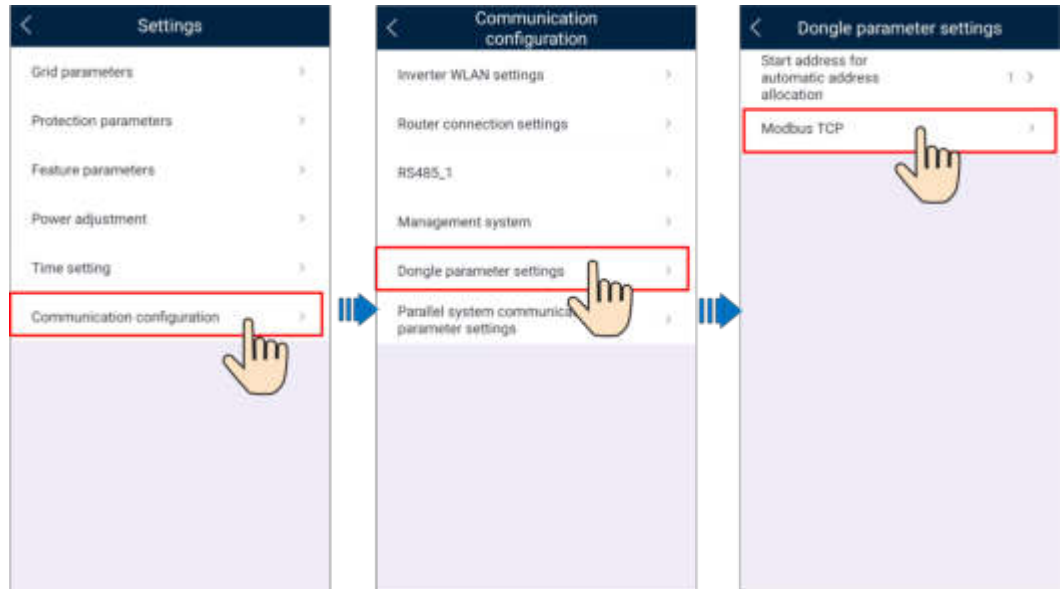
Settings

Grid parameters

Protection parameters

Feature parameters

Power adjustment

Time setting

Communication configuration

Communication configuration

Inverter WLAN settings

Router connection settings

RS485_1

Management system

Dongle parameter settings

Parallel system communica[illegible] parameter settings

Dongle parameter settings

Start address for automatic address allocation 1

Modbus TCP